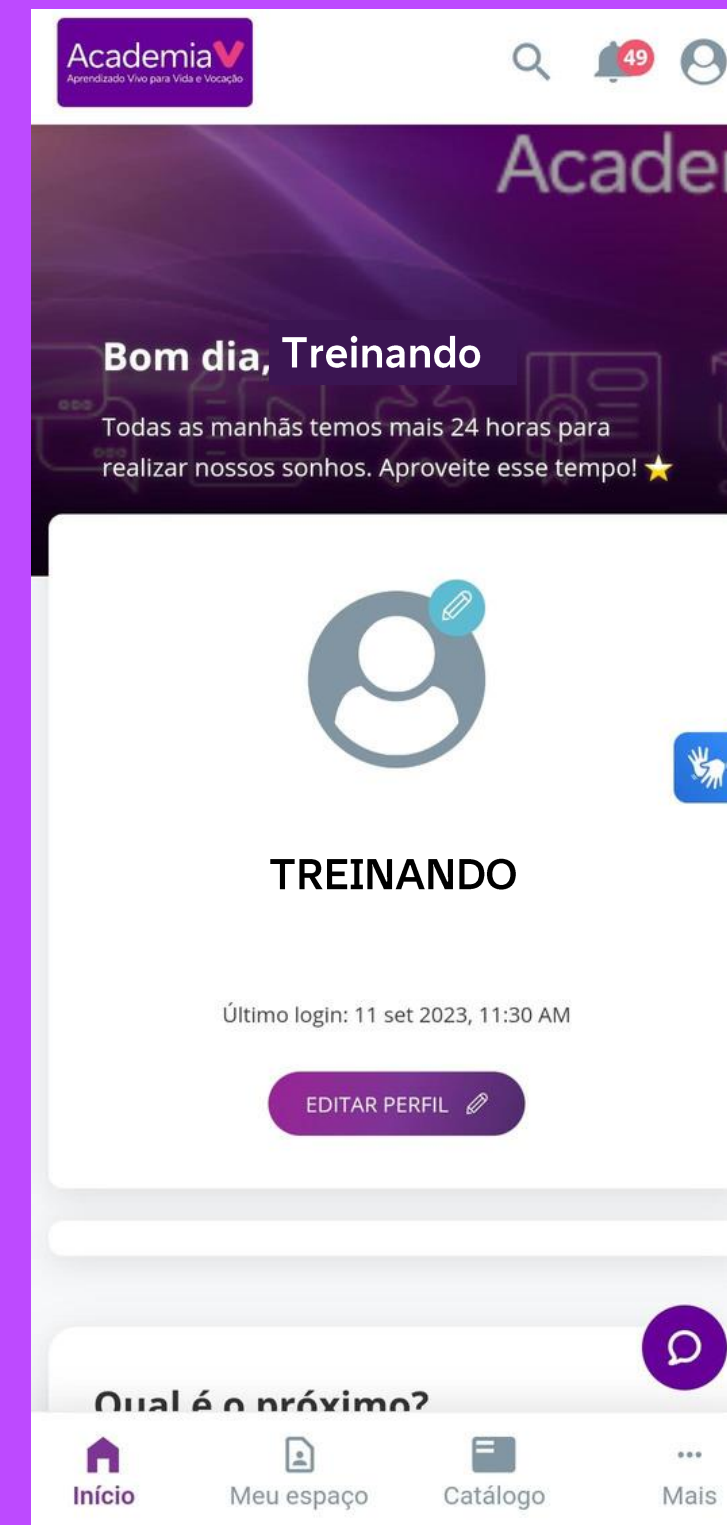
AcademiaV
Aprendizado Vivo para Vida e Vocação

49

Acader

Bom dia, Treinando

Todas as manhãs temos mais 24 horas para realizar nossos sonhos. Aproveite esse tempo! ⭐

TREINANDO

Último login: 11 set 2023, 11:30 AM

EDITAR PERFIL

Qual é o próximo?

Início
Meu espaço
Catálogo
Mais